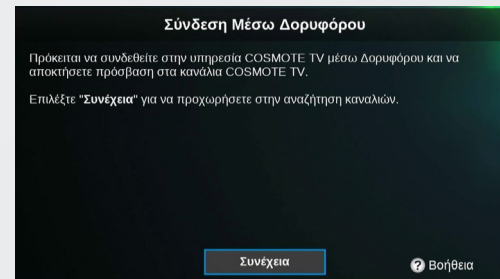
Σύνδεση Μέσω Δορυφόρου

Πρόκειται να συνδεθείτε στην υπηρεσία COSMOTE TV μέσω Δορυφόρου και να αποκτήσετε πρόσβαση στα κανάλια COSMOTE TV.

Επιλέξτε "Συνέχεια" για να προχωρήσετε στην αναζήτηση καναλιών.

Συνέχεια

Βοήθεια